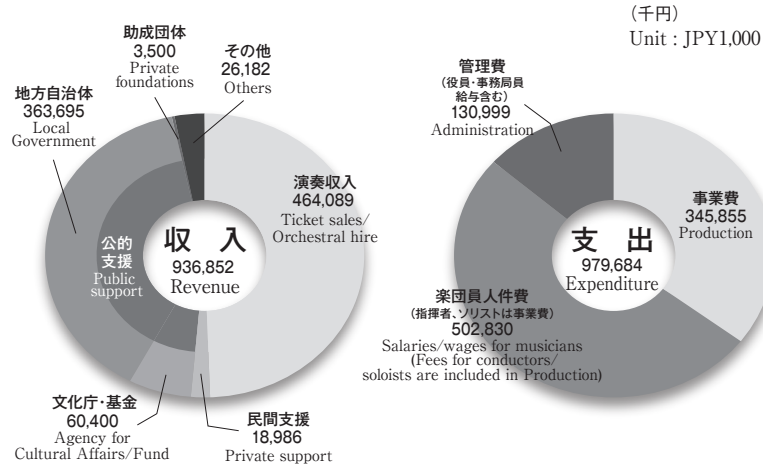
(千円)
Unit : JPY1,000

助成団体
3,500
Private foundations

その他
26,182
Others

地方自治体
363,695
Local Government

演奏収入
464,089
Ticket sales/ Orchestral hire

公的支援
Public support

収 入
936,852
Revenue

文化庁・基金
60,400
Agency for Cultural Affairs/Fund

民間支援
18,986
Private support

管理費
(役員・事務局員給与含む)
130,999
Administration

事業費
345,855
Production

支 出
979,684
Expenditure

楽団員人件費
(指揮者、ソリストは事業費)
502,830
Salaries/wages for musicians
(Fees for conductors/ soloists are included in Production)